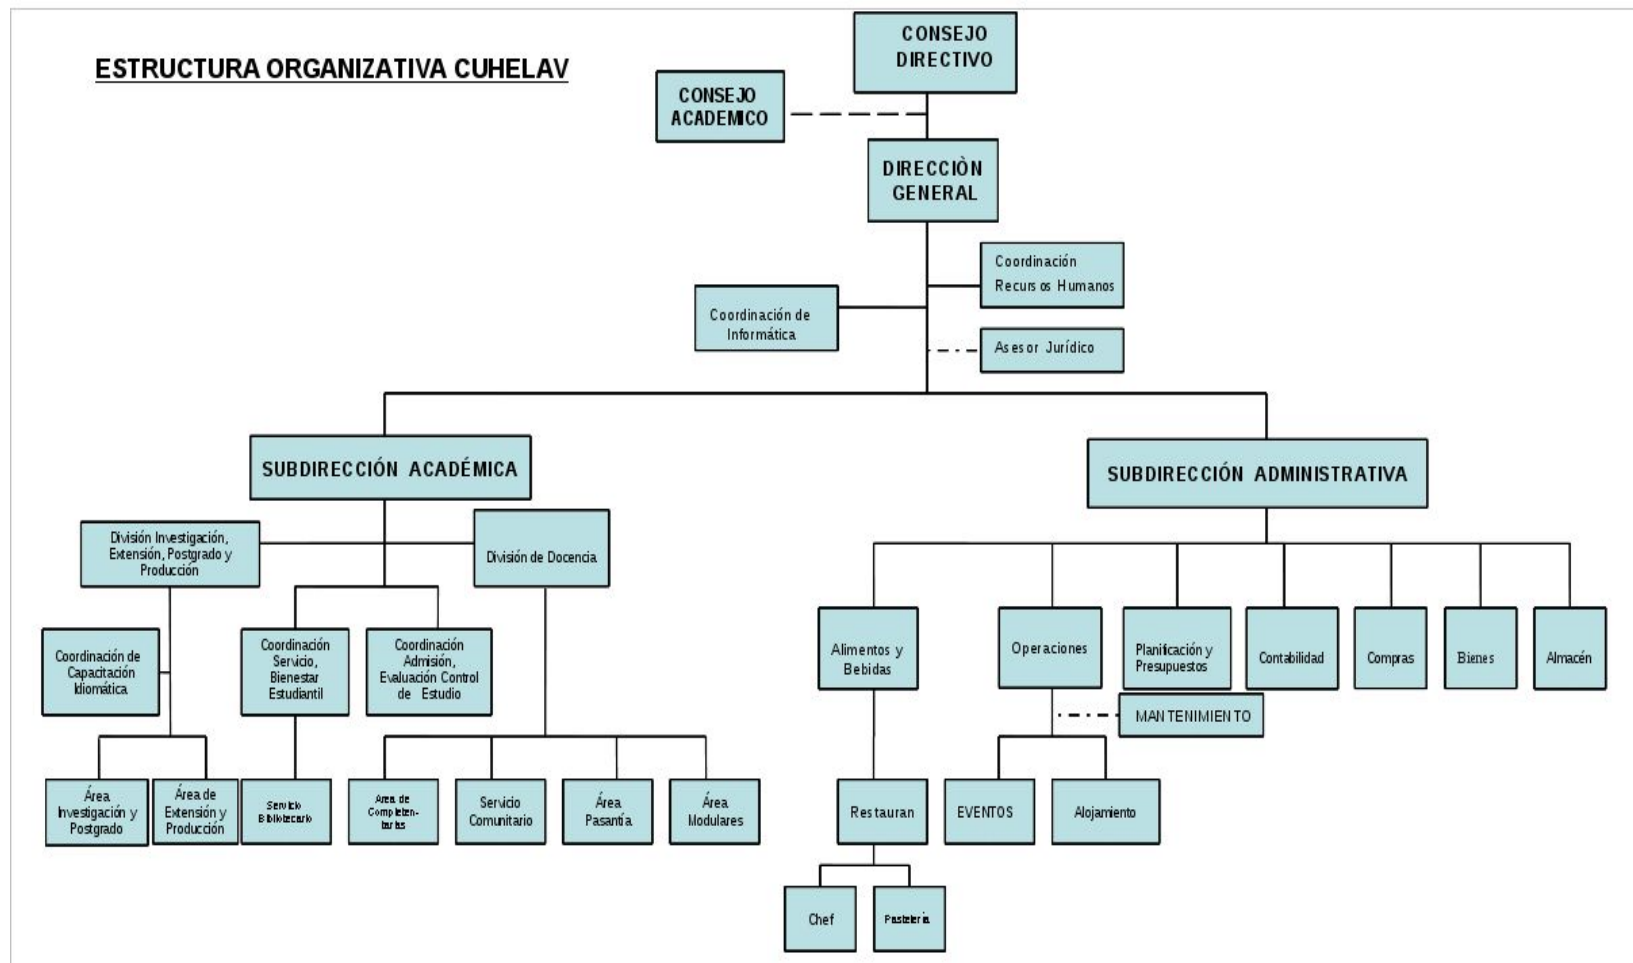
ESTRUCTURA ORGANIZATIVA CUHELAV

CONSEJO DIRECTIVO

CONSEJO ACADEMICO

DIRECCIÒN GENERAL

Coordinación Recursos Humanos

Coordinación de Informática

Asesor Jurídico

SUBDIRECCIÓN ACADÉMICA

SUBDIRECCIÓN ADMINISTRATIVA

División Investigación, Extensión, Postgrado y Producción

División de Docencia

Coordinación de Capacitación Idiomática

Coordinación Servicio, Bienestar Estudiantil

Coordinación Admisión, Evaluación Control de Estudio

Área Investigación y Postgrado

Área de Extensión y Producción

Servicio Bibliotecario

Área de Completen-tarios

Servicio Comunitario

Área Pasantía

Área Modulares

Alimentos y Bebidas

Operaciones

Planificación y Presupuestos

Contabilidad

Compras

Bienes

Almacén

MANTENIMIENTO

Restauran

EVENTOS

Alojamiento

Chef

Pastelería